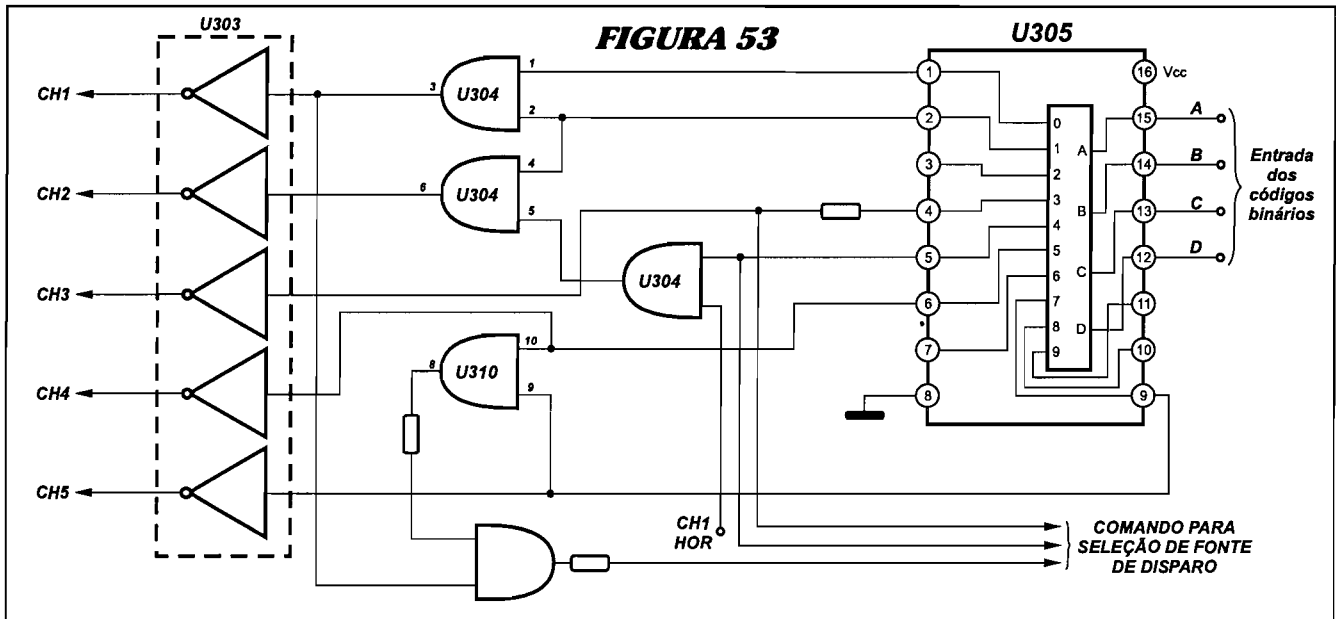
FIGURA 53

U303

CH1
CH2
CH3
CH4
CH5

U304
U304
U304
U310

3
6
1
2
4
5
8
10
9

U305

1
2
3
4
5
6
7
8
16 Vcc
15
14
13
12
11
10
9

0
1
2
3
4
5
6
7
8
9

A
B
C
D

A
B
C
D

Entrada dos códigos binários

CH1 HOR

COMANDO PARA SELEÇÃO DE FONTE DE DISPARO